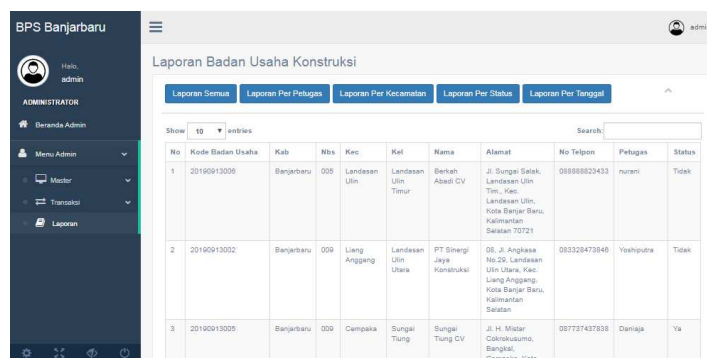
BPS Banjarbaru

Halo,
admin

ADMINISTRATOR

Beranda Admin

Menu Admin

Master

Transaksi

Laporan

admi

Laporan Badan Usaha Konstruksi

Laporan Semua
Laporan Per Petugas
Laporan Per Kecamatan
Laporan Per Status
Laporan Per Tanggal

Show 10 entries

Search:

| No | Kode Badan Usaha | Kab | Nbs | Kec | Kel | Nama | Alamat | No Telpon | Petugas | Status |
|---|---|---|---|---|---|---|---|---|---|---|
| 1 | 20190913006 | Banjarbaru | 005 | Landasan Ulin | Landasan Ulin Timur | Berkah Abadi CV | Jl. Sungai Salak, Landasan Ulin Tim., Kec. Landasan Ulin, Kota Banjar Baru, Kalimantan Selatan 70721 | 088888823433 | nurani | Tidak |
| 2 | 20190913002 | Banjarbaru | 009 | Liang Anggang | Landasan Ulin Utara | PT Sinergi Jaya Konstruksi | 08, Jl. Angkasa No.29, Landasan Ulin Utara, Kec. Liang Anggang, Kota Banjar Baru, Kalimantan Selatan | 083328473846 | Yoshiputra | Tidak |
| 3 | 20190913005 | Banjarbaru | 009 | Cempaka | Sungai Tiung | Sungai Tiung CV | Jl. H. Mistar Cokrokusumo, Bangkal, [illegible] | 087737437838 | Daniaja | Ya |